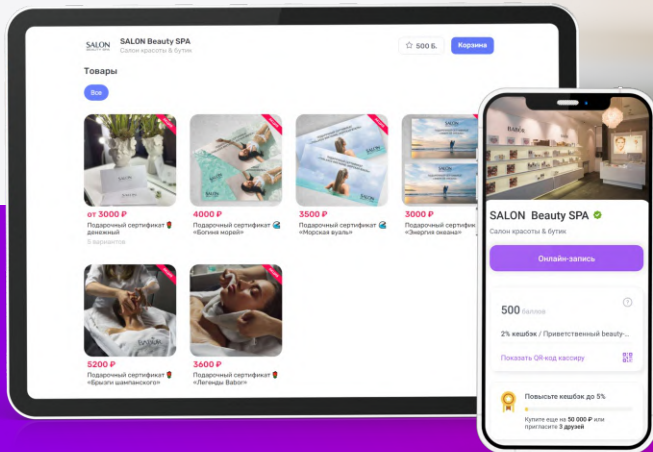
SALON

SALON Beauty SPA
Салон красоты & бутик

500 Б.
Корзина

Товары

Все

от 3000 ₽
Подарочный сертификат денежный
5 вариантов

4000 ₽
Подарочный сертификат «Богиня морей»

3500 ₽
Подарочный сертификат «Морская вуаль»

3000 ₽
Подарочный сертификат «Энергия океана»

5200 ₽
Подарочный сертификат «Брызги шампанского»

3600 ₽
Подарочный сертификат «Легенды Babor»

SALON Beauty SPA
Салон красоты & бутик

Онлайн-запись

500 баллов

2% кешбэк / Приветственный beauty-...

Показать QR-код кассиру

Повысьте кешбэк до 5%
Купите еще на 50 000 ₽ или пригласите 3 друзей